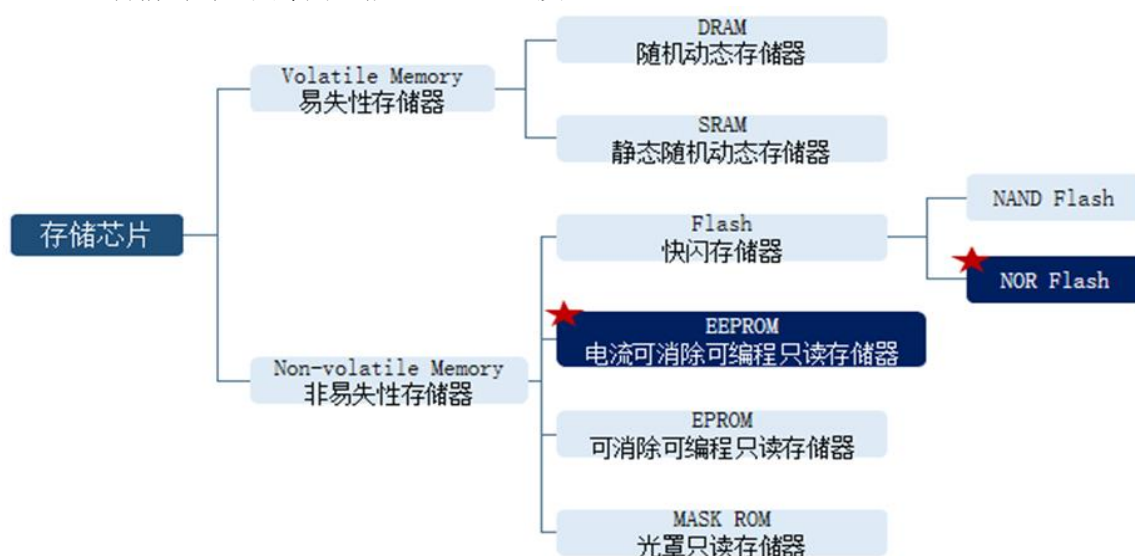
存储芯片

Volatile Memory
易失性存储器

DRAM
随机动态存储器

SRAM
静态随机动态存储器

Non-volatile Memory
非易失性存储器

Flash
快闪存储器

NAND Flash

NOR Flash

EEPROM
电流可消除可编程只读存储器

EPROM
可消除可编程只读存储器

MASK ROM
光罩只读存储器